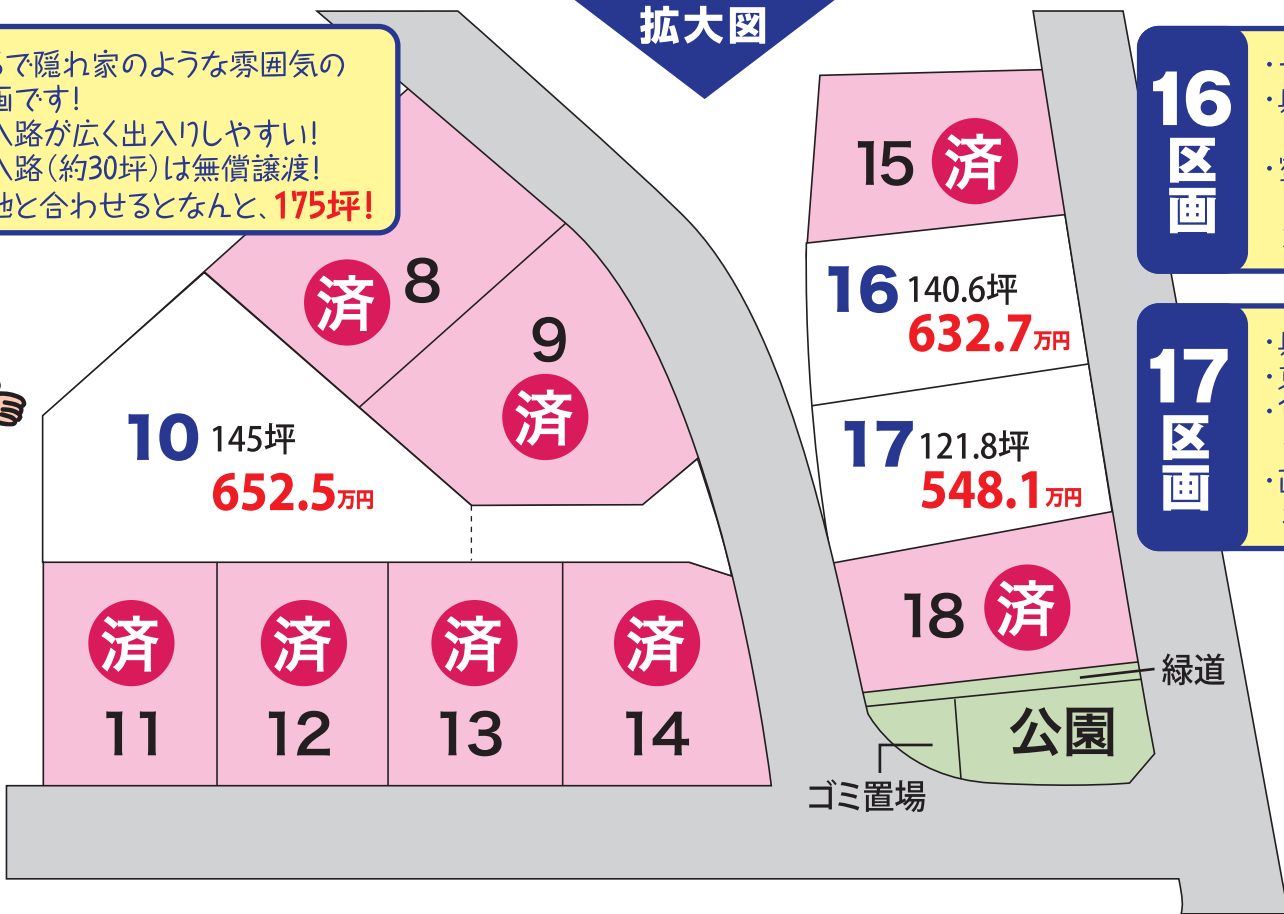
拡大図

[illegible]で隠れ家のような雰囲気の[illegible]画です!
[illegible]入路が広く出入りしやすい!
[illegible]入路(約30坪)は無償譲渡!
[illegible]地と合わせるとなんと、175坪!

15 済

16 140.6坪
632.7万円

17 121.8坪
548.1万円

18 済

済 8

9 済

10 145坪
652.5万円

済 11

済 12

済 13

済 14

緑道

公園

ゴミ置場

16 区画

17 区画